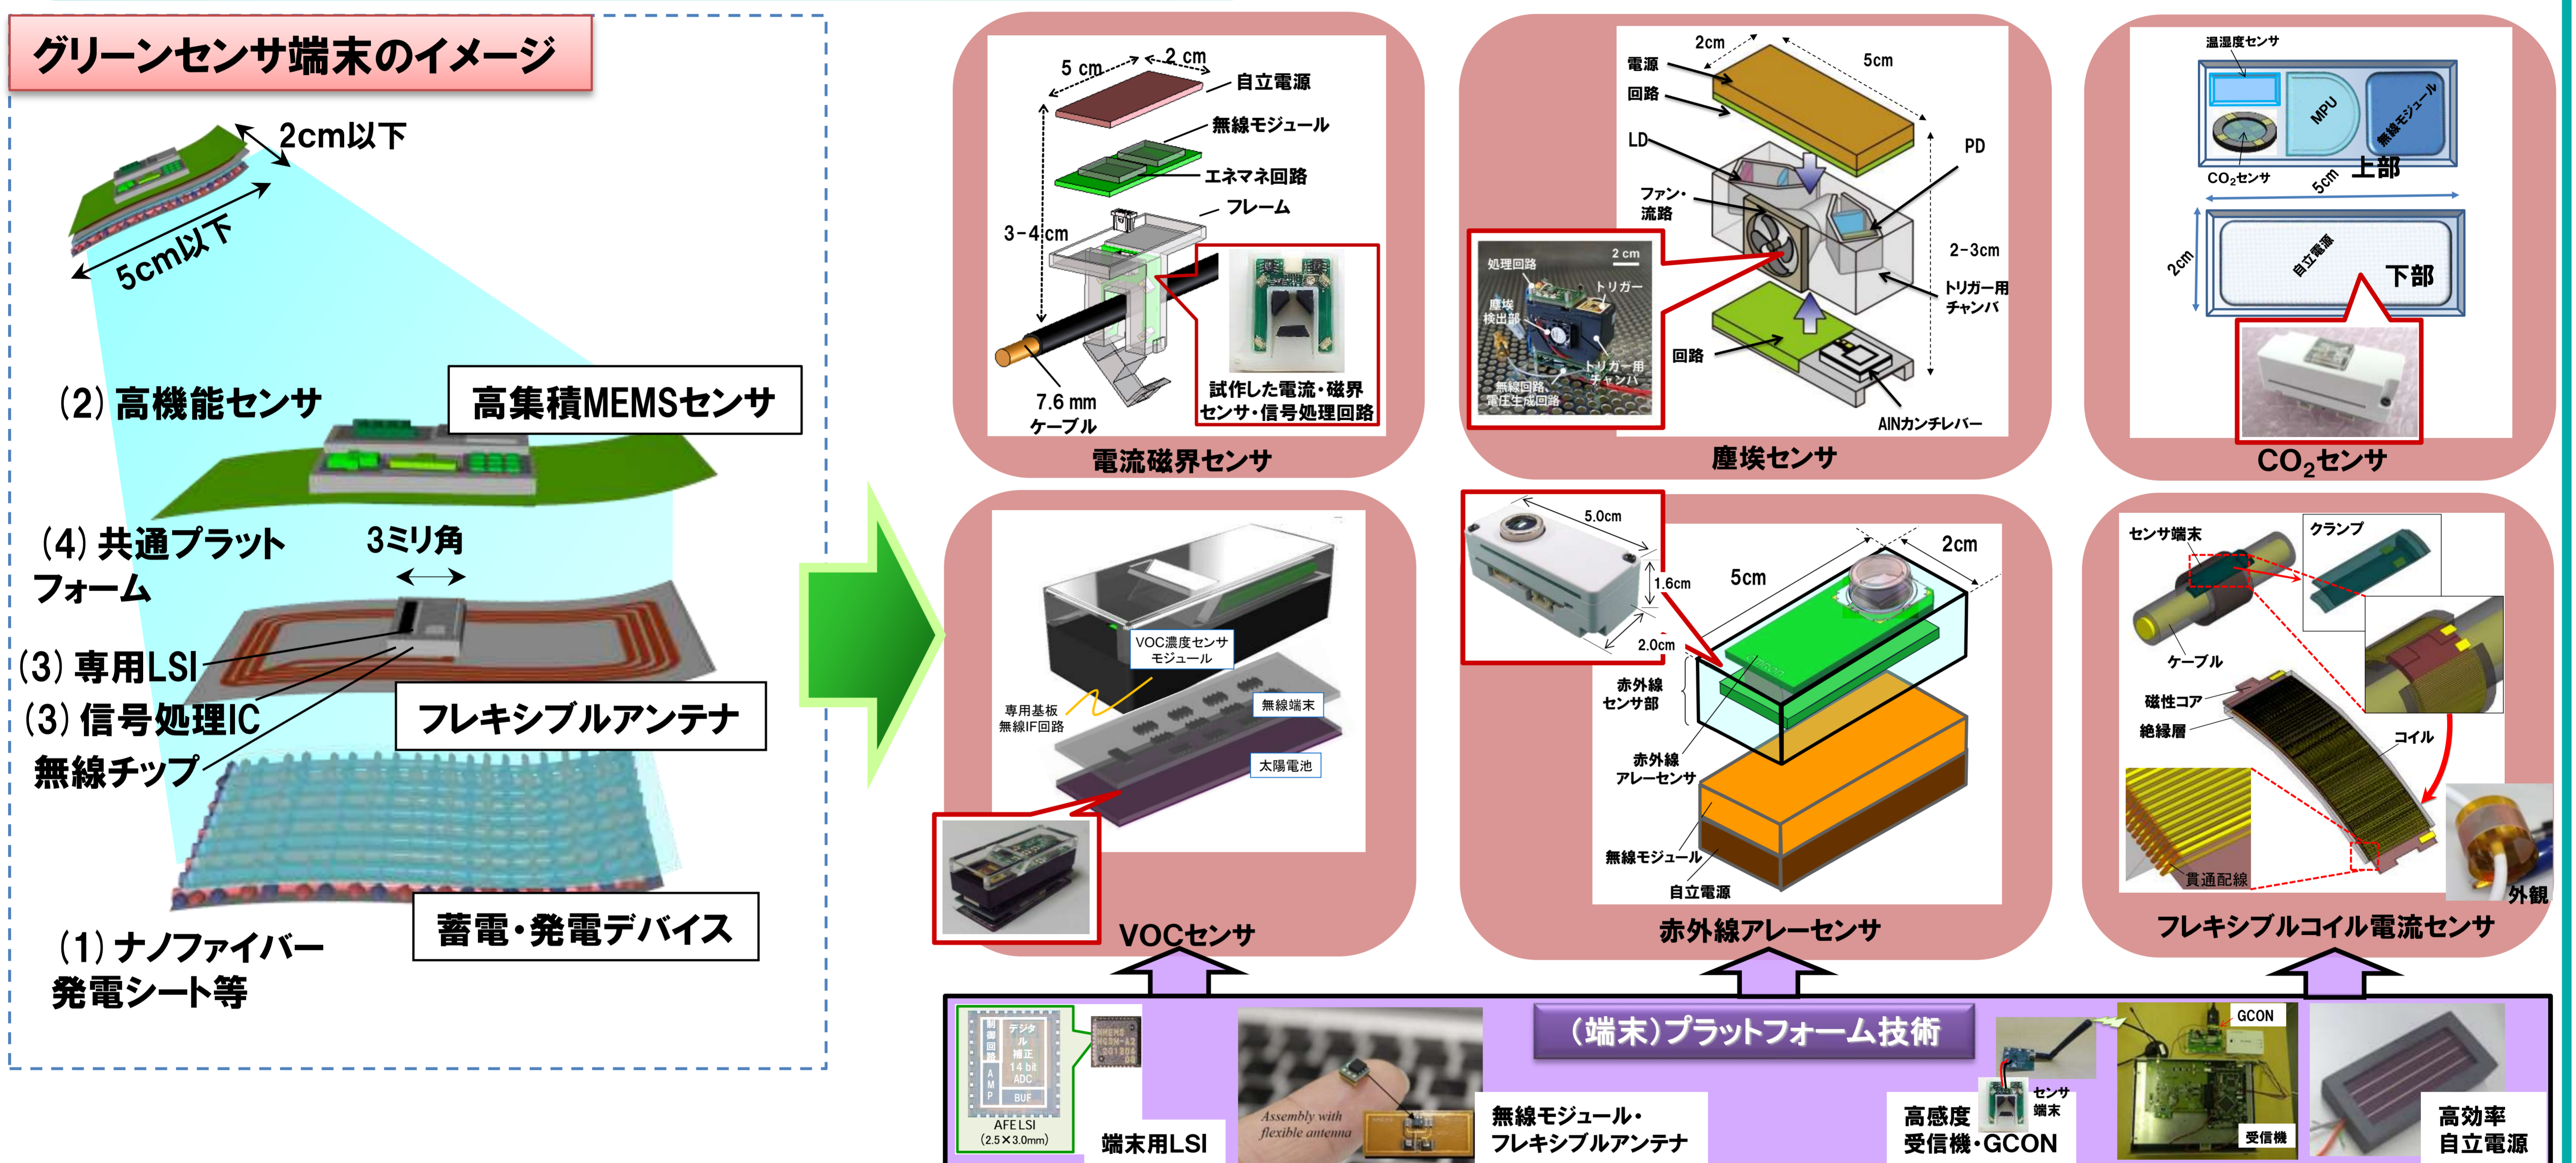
グリーンセンサ端末のイメージ

2cm以下
5cm以下

(2) 高機能センサ
高集積MEMSセンサ

(4) 共通プラットフォーム
3ミリ角

(3) 専用LSI
(3) 信号処理IC
無線チップ
フレキシブルアンテナ

(1) ナノファイバー発電シート等
蓄電・発電デバイス

5 cm
2 cm
自立電源
無線モジュール
エネマネ回路
フレーム
3-4 cm
7.6 mm ケーブル
試作した電流・磁界センサ・信号処理回路
電流磁界センサ

2cm
5cm
電源
回路
LD
PD
ファン・流路
2-3cm
トリガー用チャンバ
回路
AlNカンチレバー
処理回路
2 cm
トリガー
塵埃検出部
トリガー用チャンバ
無線回路・電圧生成回路
塵埃センサ

温湿度センサ
MPU
無線モジュール
CO$_2$センサ
5cm
上部
2cm
自立電源
下部
CO$_2$センサ

VOC濃度センサモジュール
専用基板無線IF回路
無線端末
太陽電池
VOCセンサ

5.0cm
1.6cm
2.0cm
5cm
2cm
赤外線センサ部
赤外線アレーセンサ
無線モジュール
自立電源
赤外線アレーセンサ

センサ端末
クランプ
ケーブル
磁性コア
絶縁層
コイル
貫通配線
外観
フレキシブルコイル電流センサ

(端末)プラットフォーム技術
制御回路
AMP
デジタル補正
14 bit ADC
BUF
AFE LSI (2.5×3.0mm)
端末用LSI
Assembly with flexible antenna
無線モジュール・フレキシブルアンテナ
センサ端末
GCON
受信機
高感度受信機・GCON
高効率自立電源